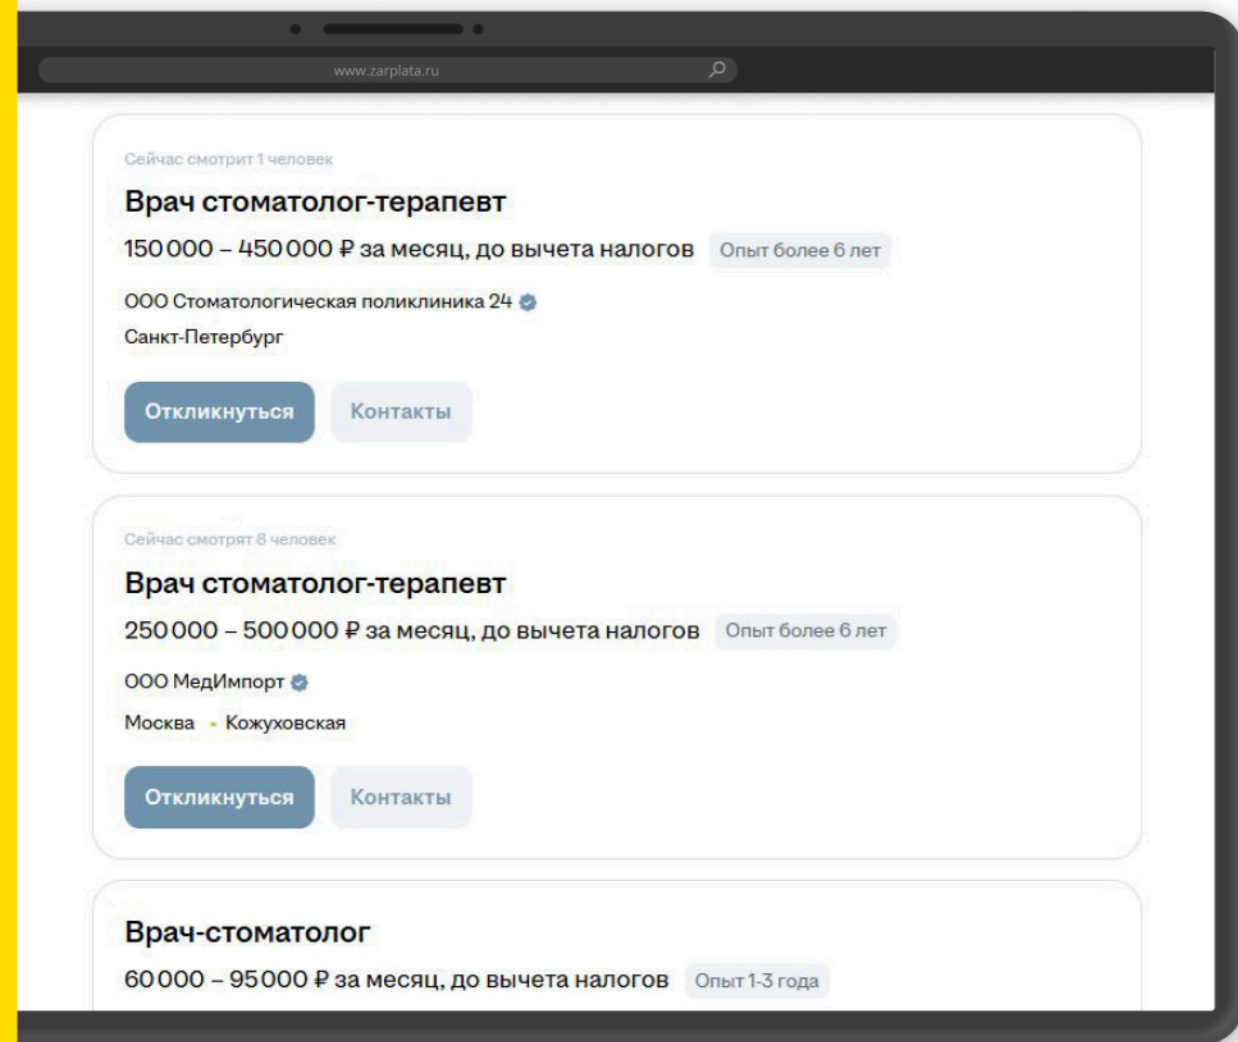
www.zarplata.ru

Сейчас смотрит 1 человек

Врач стоматолог-терапевт

150 000 – 450 000 ₽ за месяц, до вычета налогов Опыт более 6 лет

ООО Стоматологическая поликлиника 24

Санкт-Петербург

Откликнуться Контакты

Сейчас смотрят 8 человек

Врач стоматолог-терапевт

250 000 – 500 000 ₽ за месяц, до вычета налогов Опыт более 6 лет

ООО МедИмпорт

Москва • Кожуховская

Откликнуться Контакты

Врач-стоматолог

60 000 – 95 000 ₽ за месяц, до вычета налогов Опыт 1-3 года